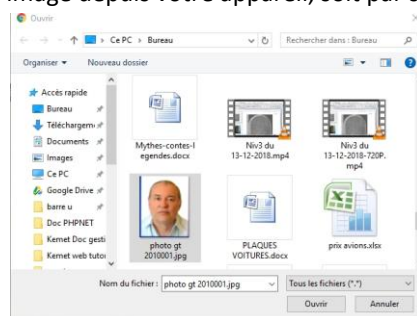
image depuis votre appareil, soit par c

Ouvrir

Ce PC > Bureau

Rechercher dans : Bureau

Organiser ▾ Nouveau dossier

Accès rapide
Bureau
Téléchargem
Documents
Images
Ce PC
Google Drive
barre u
Doc PHPNET
Kemet Doc gesti
Kemet web tuto

Mythes-contes-legendes.docx
Niv3 du 13-12-2018.mp4
Niv3 du 13-12-2018-720P.mp4
photo gt 2010001.jpg
PLAQUES VOITURES.docx
prix avions.xlsx

Nom du fichier : photo gt 2010001.jpg
Tous les fichiers (*.*)
Ouvrir
Annuler